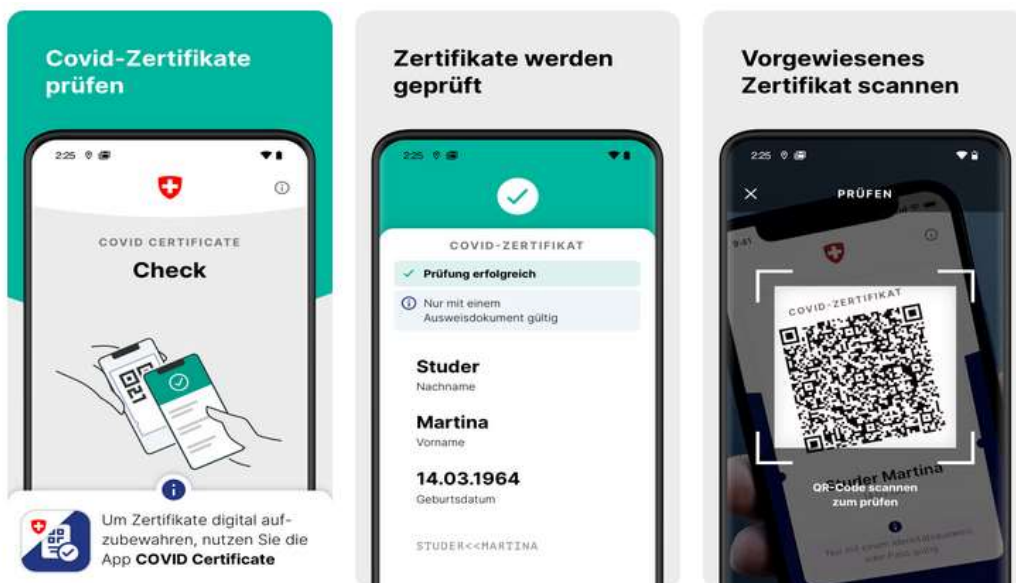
Covid-Zertifikate prüfen

2:25

COVID CERTIFICATE

Check

Um Zertifikate digital aufzubewahren, nutzen Sie die App **COVID Certificate**

Zertifikate werden geprüft

2:25

COVID-ZERTIFIKAT

Prüfung erfolgreich

Nur mit einem Ausweisdokument gültig

Studer
Nachname

Martina
Vorname

14.03.1964
Geburtsdatum

STUDER<<MARTINA

Vorgewiesenes Zertifikat scannen

2:25

PRÜFEN

COVID-ZERTIFIKAT

Studer Martina

QR-Code scannen zum prüfen

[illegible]